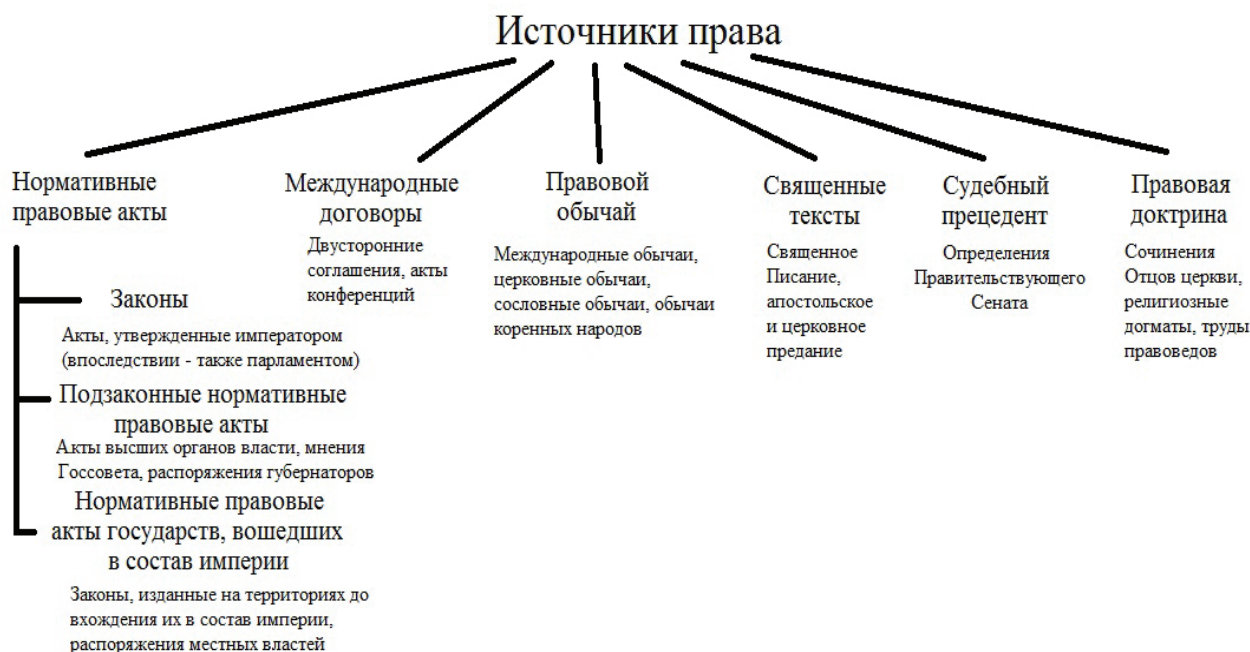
Источники права

Нормативные правовые акты

Законы

Акты, утвержденные императором (впоследствии - также парламентом)

Подзаконные нормативные правовые акты

Акты высших органов власти, мнения Госсовета, распоряжения губернаторов

Нормативные правовые акты государств, вошедших в состав империи

Законы, изданные на территориях до вхождения их в состав империи, распоряжения местных властей

Международные договоры

Двусторонние соглашения, акты конференций

Правовой обычай

Международные обычаи, церковные обычаи, сословные обычаи, обычаи коренных народов

Священные тексты

Священное Писание, апостольское и церковное предание

Судебный прецедент

Определения Правительствующего Сената

Правовая доктрина

Сочинения Отцов церкви, религиозные догматы, труды правоведов